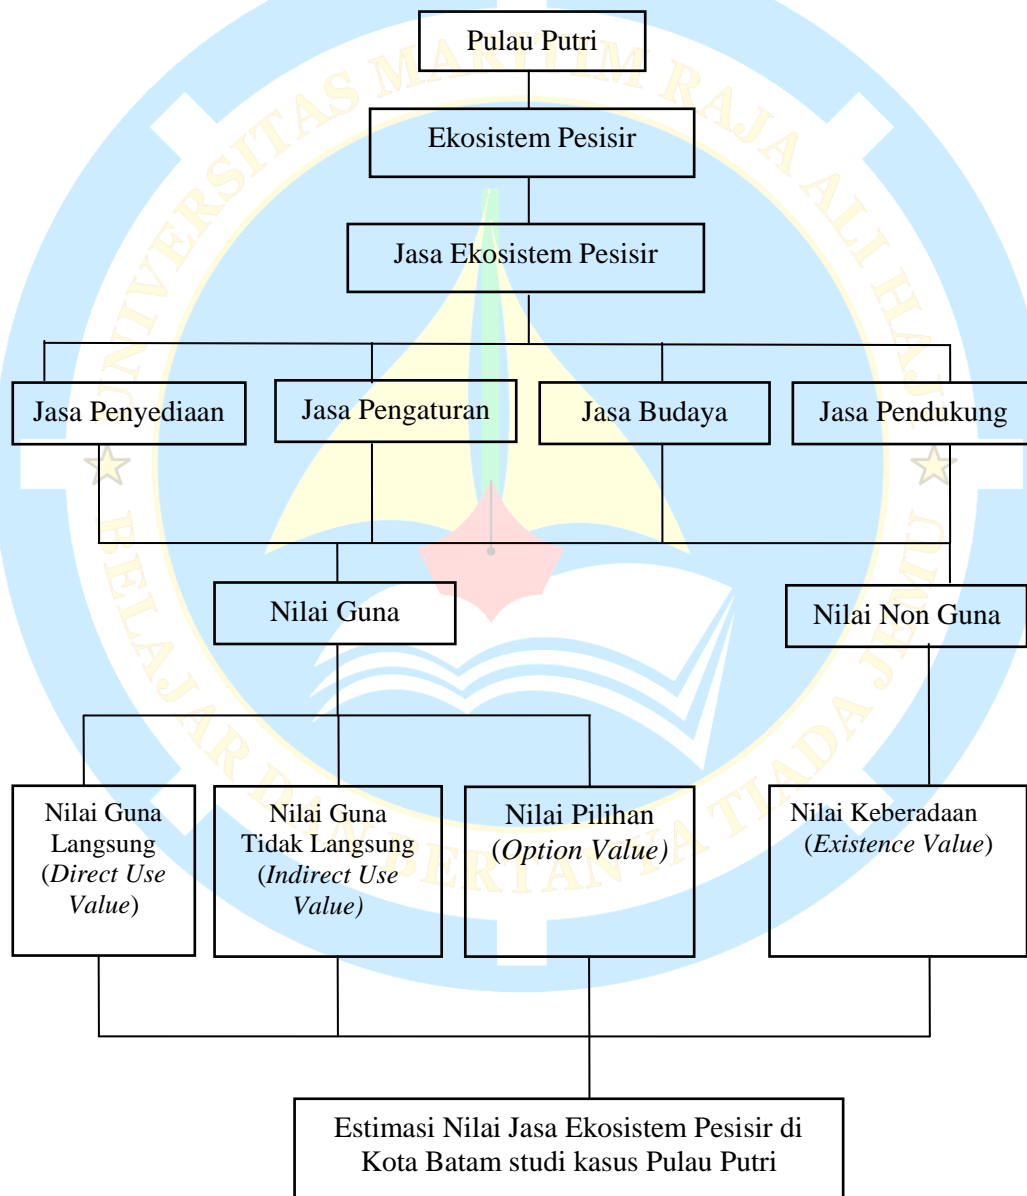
Pulau Putri

Ekosistem Pesisir

Jasa Ekosistem Pesisir

Jasa Penyediaan

Jasa Pengaturan

Jasa Budaya

Jasa Pendukung

Nilai Guna

Nilai Non Guna

Nilai Guna Langsung (Direct Use Value)

Nilai Guna Tidak Langsung (Indirect Use Value)

Nilai Pilihan (Option Value)

Nilai Keberadaan (Existence Value)

Estimasi Nilai Jasa Ekosistem Pesisir di Kota Batam studi kasus Pulau Putri

UNIVERSITAS MARITIM RAJA ALI HAJI

BELAJAR DAN BERTANYA TIADA JEMU